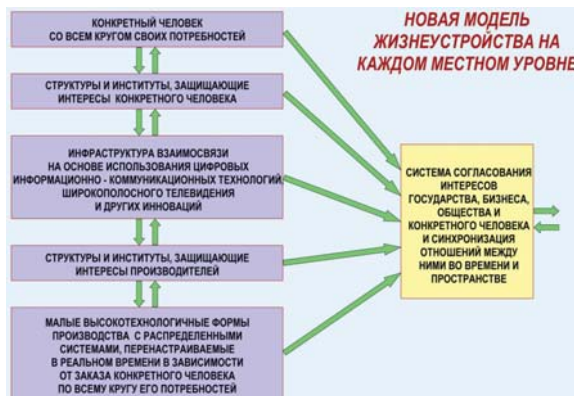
НОВАЯ МОДЕЛЬ ЖИЗНЕУСТРОЙСТВА НА КАЖДОМ МЕСТНОМ УРОВНЕ

КОНКРЕТНЫЙ ЧЕЛОВЕК СО ВСЕМ КРУГОМ СВОИХ ПОТРЕБНОСТЕЙ

СТРУКТУРЫ И ИНСТИТУТЫ, ЗАЩИЩАЮЩИЕ ИНТЕРЕСЫ КОНКРЕТНОГО ЧЕЛОВЕКА

ИНФРАСТРУКТУРА ВЗАИМОСВЯЗИ НА ОСНОВЕ ИСПОЛЬЗОВАНИЯ ЦИФРОВЫХ ИНФОРМАЦИОННО - КОММУНИКАЦИОННЫХ ТЕХНОЛОГИЙ, ШИРОКОПОЛОСНОГО ТЕЛЕВИДЕНИЯ И ДРУГИХ ИННОВАЦИЙ

СТРУКТУРЫ И ИНСТИТУТЫ, ЗАЩИЩАЮЩИЕ ИНТЕРЕСЫ ПРОИЗВОДИТЕЛЕЙ

МАЛЫЕ ВЫСОКОТЕХНОЛОГИЧНЫЕ ФОРМЫ ПРОИЗВОДСТВА С РАСПРЕДЕЛЕННЫМИ СИСТЕМАМИ, ПЕРЕНАСТРАИВАЕМЫЕ В РЕАЛЬНОМ ВРЕМЕНИ В ЗАВИСИМОСТИ ОТ ЗАКАЗА КОНКРЕТНОГО ЧЕЛОВЕКА ПО ВСЕМУ КРУГУ ЕГО ПОТРЕБНОСТЕЙ

СИСТЕМА СОГЛАСОВАНИЯ ИНТЕРЕСОВ ГОСУДАРСТВА, БИЗНЕСА, ОБЩЕСТВА И КОНКРЕТНОГО ЧЕЛОВЕКА И СИНХРОНИЗАЦИЯ ОТНОШЕНИЙ МЕЖДУ НИМИ ВО ВРЕМЕНИ И ПРОСТРАНСТВЕ